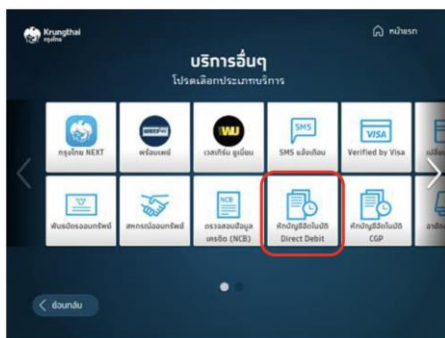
Krungthai
กรุงไทย

หน้าแรก

บริการอื่นๆ
โปรดเลือกประเภทบริการ

กรุงไทย NEXT

พร้อมเพย์

เวสเทิร์น ยูเนี่ยน

SMS
SMS แจ้งเตือน

VISA
Verified by Visa

พันธบัตรออมทรัพย์

สหกรณ์ออมทรัพย์

NCB
ตรวจสอบข้อมูลเครดิต (NCB)

หักบัญชีอัตโนมัติ Direct Debit

หักบัญชีอัตโนมัติ CGP

ย้อนกลับ